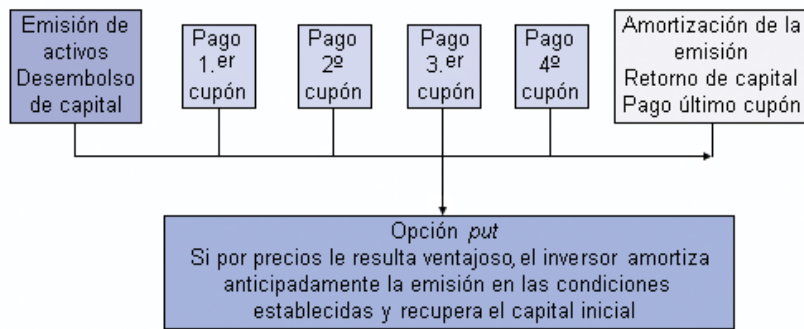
Emisión de activos Desembolso de capital

Pago 1.$^{er}$ cupón

Pago 2º cupón

Pago 3.$^{er}$ cupón

Pago 4º cupón

Amortización de la emisión Retorno de capital Pago último cupón

Opción *put*
Si por precios le resulta ventajoso, el inversor amortiza anticipadamente la emisión en las condiciones establecidas y recupera el capital inicial